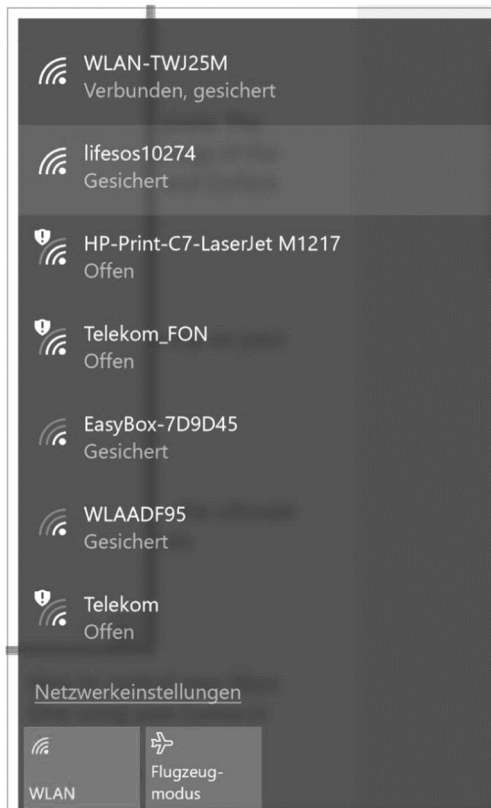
WLAN-TWJ25M
Verbunden, gesichert

lifesos10274
Gesichert

HP-Print-C7-LaserJet M1217
Offen

Telekom_FON
Offen

EasyBox-7D9D45
Gesichert

WLAADF95
Gesichert

Telekom
Offen

Netzwerkeinstellungen

WLAN

Flugzeugmodus